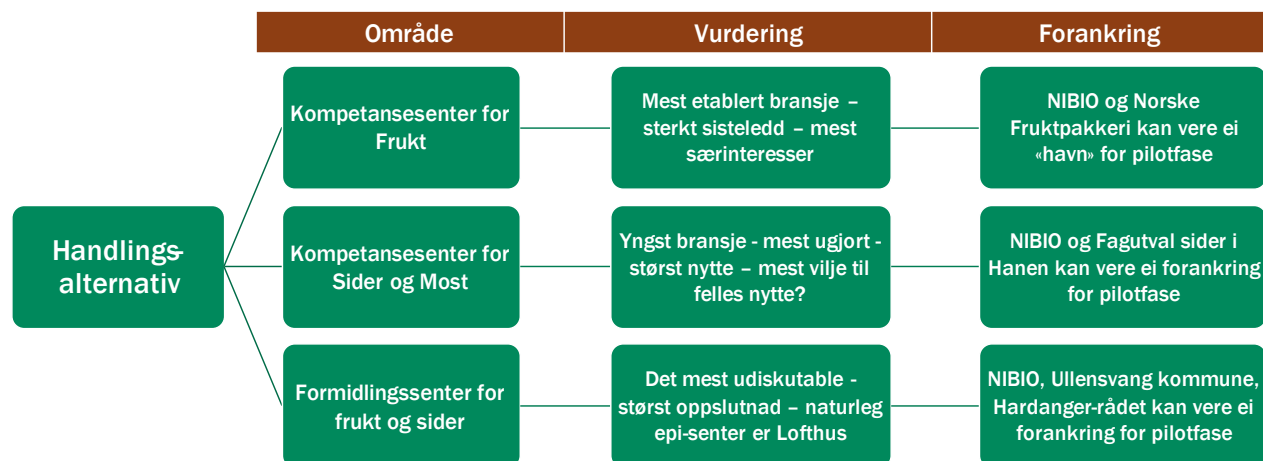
Område

Vurdering

Forankring

Handlingsalternativ

Kompetansesenter for Frukt

Mest etablert bransje – sterkt sisteledd – mest særinteresser

NIBIO og Norske Fruktpakkeri kan vere ei «havn» for pilotfase

Kompetansesenter for Sider og Most

Yngst bransje - mest ugjort - størst nytte – mest vilje til felles nytte?

NIBIO og Fagutval sider i Hanen kan vere ei forankring for pilotfase

Formidlingssenter for frukt og sider

Det mest udiskutable - størst oppslutnad – naturleg epi-senter er Lofthus

NIBIO, Ullensvang kommune, Hardanger-rådet kan vere ei forankring for pilotfase